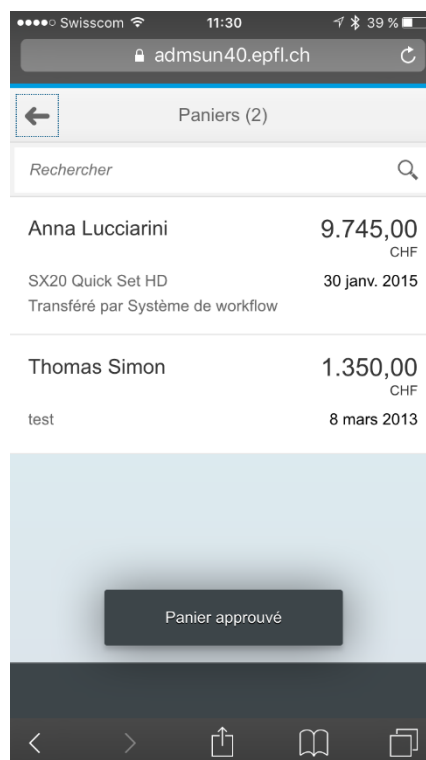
●●●●○ Swisscom 11:30 39 %

admsun40.epfl.ch

Paniers (2)

Rechercher

Anna Lucciarini
9.745,00
CHF
SX20 Quick Set HD
30 janv. 2015
Transféré par Système de workflow

Thomas Simon
1.350,00
CHF
test
8 mars 2013

Panier approuvé